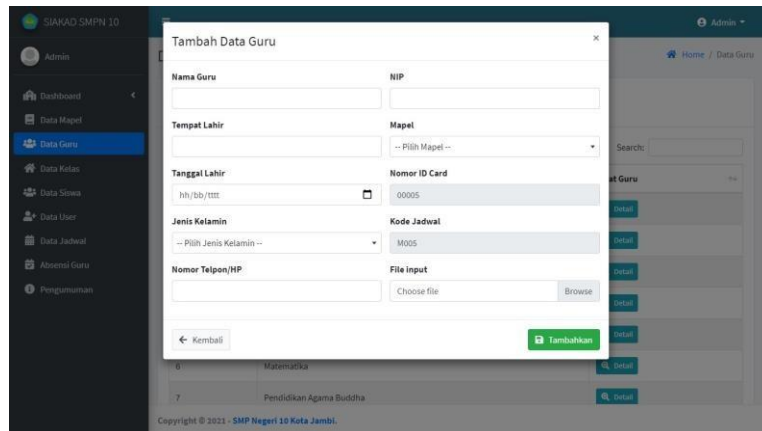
SIAKAD SMPN 10

Admin

Dashboard

Data Mapel

Data Guru

Data Kelas

Data Siswa

Data User

Data Jadwal

Absensi Guru

Pengumuman

Admin

Home / Data Guru

Tambah Data Guru

×

Nama Guru

NIP

Tempat Lahir

Mapel

-- Pilih Mapel --

Tanggal Lahir

hh/bb/tttt

Nomor ID Card

00005

Jenis Kelamin

-- Pilih Jenis Kelamin --

Kode Jadwal

M005

Nomor Telpon/HP

File input

Choose file

Browse

← Kembali

Tambahkan

Search:

at Guru

Detail

Detail

Detail

Detail

Detail

6 Matematika

Detail

7 Pendidikan Agama Buddha

Detail

Copyright © 2021 - SMP Negeri 10 Kota Jambi.